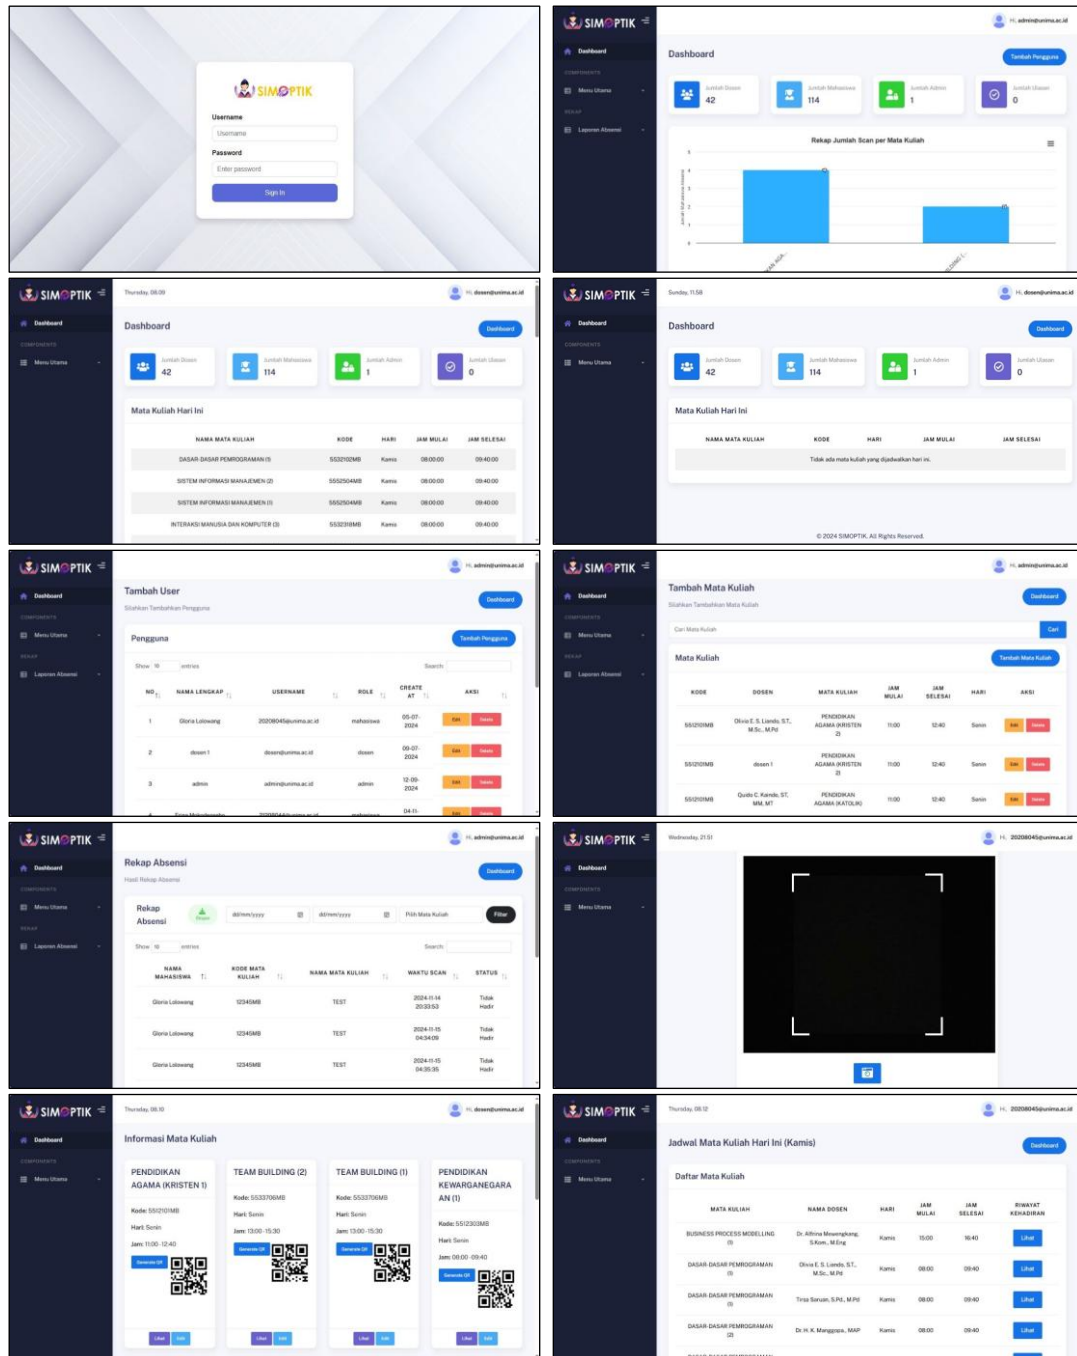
SIMOPTIK

Username

Username

Password

Enter password

Sign In

SIMOPTIK

Hi, admin@unima.ac.id

Dashboard

Menu Utama

Laporan Absensi

Dashboard

Tambah Pengguna

Jumlah Dosen 42

Jumlah Mahasiswa 114

Jumlah Admin 1

Jumlah Ulasan 0

Rekap Jumlah Scan per Mata Kuliah

SIMOPTIK

Thursday, 08.09

Hi, dosen@unima.ac.id

Dashboard

Menu Utama

Dashboard

Dashboard

Jumlah Dosen 42

Jumlah Mahasiswa 114

Jumlah Admin 1

Jumlah Ulasan 0

Mata Kuliah Hari Ini

| NAMA MATA KULIAH | KODE | HARI | JAM MULAI | JAM SELESAI |
|---|---|---|---|---|
| DASAR-DASAR PEMROGRAMAN (1) | 5532102MB | Kamis | 08:00:00 | 09:40:00 |
| SISTEM INFORMASI MANAJEMEN (2) | 5552504MB | Kamis | 08:00:00 | 09:40:00 |
| SISTEM INFORMASI MANAJEMEN (1) | 5552504MB | Kamis | 08:00:00 | 09:40:00 |
| INTERAKSI MANUSIA DAN KOMPUTER (3) | 5532318MB | Kamis | 08:00:00 | 09:40:00 |

SIMOPTIK

Sunday, 11.58

Hi, dosen@unima.ac.id

Dashboard

Menu Utama

Dashboard

Dashboard

Jumlah Dosen 42

Jumlah Mahasiswa 114

Jumlah Admin 1

Jumlah Ulasan 0

Mata Kuliah Hari Ini

| NAMA MATA KULIAH | KODE | HARI | JAM MULAI | JAM SELESAI |
|---|---|---|---|---|
| Tidak ada mata kuliah yang dijadwalkan hari ini. | | | | |

© 2024 SIMOPTIK. All Rights Reserved.

SIMOPTIK

Hi, admin@unima.ac.id

Dashboard

Menu Utama

Laporan Absensi

Tambah User

Silahkan Tambahkan Pengguna

Dashboard

Pengguna

Tambah Pengguna

Show 10 entries

Search:

| NO | NAMA LENGKAP | USERNAME | ROLE | CREATE AT | AKSI |
|---|---|---|---|---|---|
| 1 | Gloria Lolowang | 20208045@unima.ac.id | mahasiswa | 05-07-2024 | Edit Delete |
| 2 | dosen 1 | dosen@unima.ac.id | dosen | 09-07-2024 | Edit Delete |
| 3 | admin | admin@unima.ac.id | admin | 12-09-2024 | Edit Delete |

SIMOPTIK

Hi, admin@unima.ac.id

Dashboard

Menu Utama

Laporan Absensi

Tambah Mata Kuliah

Silahkan Tambahkan Mata Kuliah

Dashboard

Cari Mata Kuliah

Cari

Mata Kuliah

Tambah Mata Kuliah

| KODE | DOSEN | MATA KULIAH | JAM MULAI | JAM SELESAI | HARI | AKSI |
|---|---|---|---|---|---|---|
| 5512101MB | Olivia E. S. Liando, S.T., M.Sc., M.Pd | PENDIDIKAN AGAMA (KRISTEN 2) | 11:00 | 12:40 | Senin | Edit Delete |
| 5512101MB | dosen 1 | PENDIDIKAN AGAMA (KRISTEN 2) | 11:00 | 12:40 | Senin | Edit Delete |
| 5512101MB | Guido C. Kaunda, ST, MM, MT | PENDIDIKAN AGAMA (KATOLIK) | 11:00 | 12:40 | Senin | Edit Delete |

SIMOPTIK

Hi, admin@unima.ac.id

Dashboard

Menu Utama

Laporan Absensi

Rekap Absensi

Hasil Rekap Absensi

Dashboard

Rekap Absensi

Export

dd/mm/yyyy

dd/mm/yyyy

Pilih Mata Kuliah

Filter

Show 10 entries

Search:

| NAMA MAHASISWA | KODE MATA KULIAH | NAMA MATA KULIAH | WAKTU SCAN | STATUS |
|---|---|---|---|---|
| Gloria Lolowang | 12345MB | TEST | 2024-11-14 20:33:53 | Tidak Hadir |
| Gloria Lolowang | 12345MB | TEST | 2024-11-15 04:34:09 | Tidak Hadir |
| Gloria Lolowang | 12345MB | TEST | 2024-11-15 04:35:35 | Tidak Hadir |

SIMOPTIK

Wednesday, 21.51

Hi, 20208045@unima.ac.id

Dashboard

Menu Utama

SIMOPTIK

Thursday, 08.10

Hi, dosen@unima.ac.id

Dashboard

Menu Utama

Informasi Mata Kuliah

PENDIDIKAN AGAMA (KRISTEN 1)
Kode: 5512101MB
Hari: Senin
Jam: 11:00 - 12:40
Generate QR
Lihat Edit

TEAM BUILDING (2)
Kode: 5533706MB
Hari: Senin
Jam: 13:00 - 15:30
Generate QR
Lihat Edit

TEAM BUILDING (1)
Kode: 5533706MB
Hari: Senin
Jam: 13:00 - 15:30
Generate QR
Lihat Edit

PENDIDIKAN KEWARGANEGARAAN (1)
Kode: 5512303MB
Hari: Senin
Jam: 08:00 - 09:40
Generate QR
Lihat Edit

SIMOPTIK

Thursday, 08.12

Hi, 20208045@unima.ac.id

Dashboard

Menu Utama

Jadwal Mata Kuliah Hari Ini (Kamis)

Dashboard

Daftar Mata Kuliah

| MATA KULIAH | NAMA DOSEN | HARI | JAM MULAI | JAM SELESAI | RIWAYAT KEHADIRAN |
|---|---|---|---|---|---|
| BUSINESS PROCESS MODELLING (1) | Dr. Alfrina Mewengkang, S.Kom., M.Eng | Kamis | 15:00 | 16:40 | Lihat |
| DASAR-DASAR PEMROGRAMAN (1) | Olivia E. S. Liando, S.T., M.Sc., M.Pd | Kamis | 08:00 | 09:40 | Lihat |
| DASAR-DASAR PEMROGRAMAN (1) | Trisa Sarusn, S.Pd., M.Pd | Kamis | 08:00 | 09:40 | Lihat |
| DASAR-DASAR PEMROGRAMAN (2) | Dr. H. K. Manggopa, MAP | Kamis | 08:00 | 09:40 | Lihat |